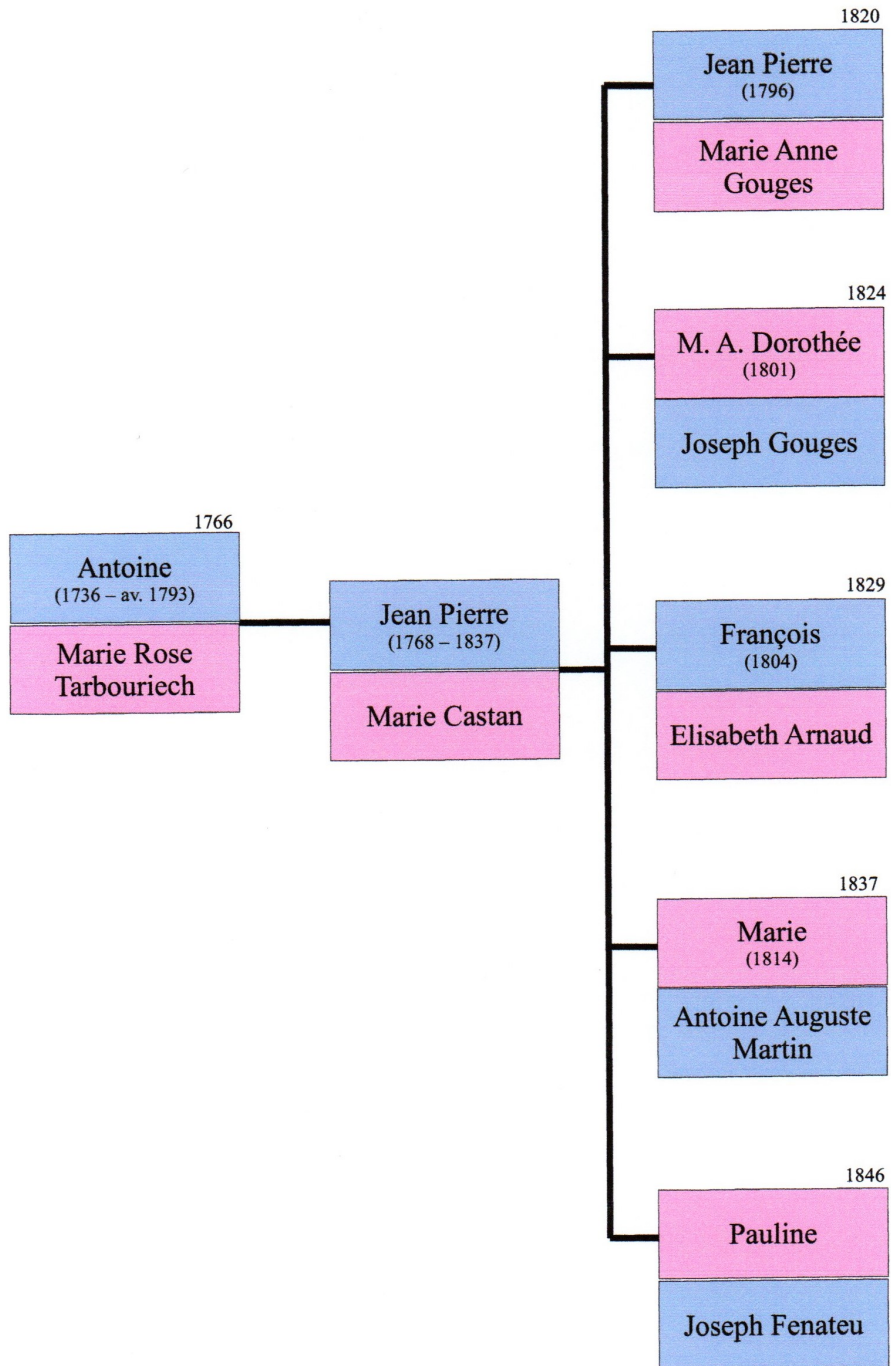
1766
Antoine
(1736 – av. 1793)
Marie Rose Tarbouriech

Jean Pierre
(1768 – 1837)
Marie Castan

1820
Jean Pierre
(1796)
Marie Anne Gouges

1824
M. A. Dorothée
(1801)
Joseph Gouges

1829
François
(1804)
Elisabeth Arnaud

1837
Marie
(1814)
Antoine Auguste Martin

1846
Pauline
Joseph Fenateu